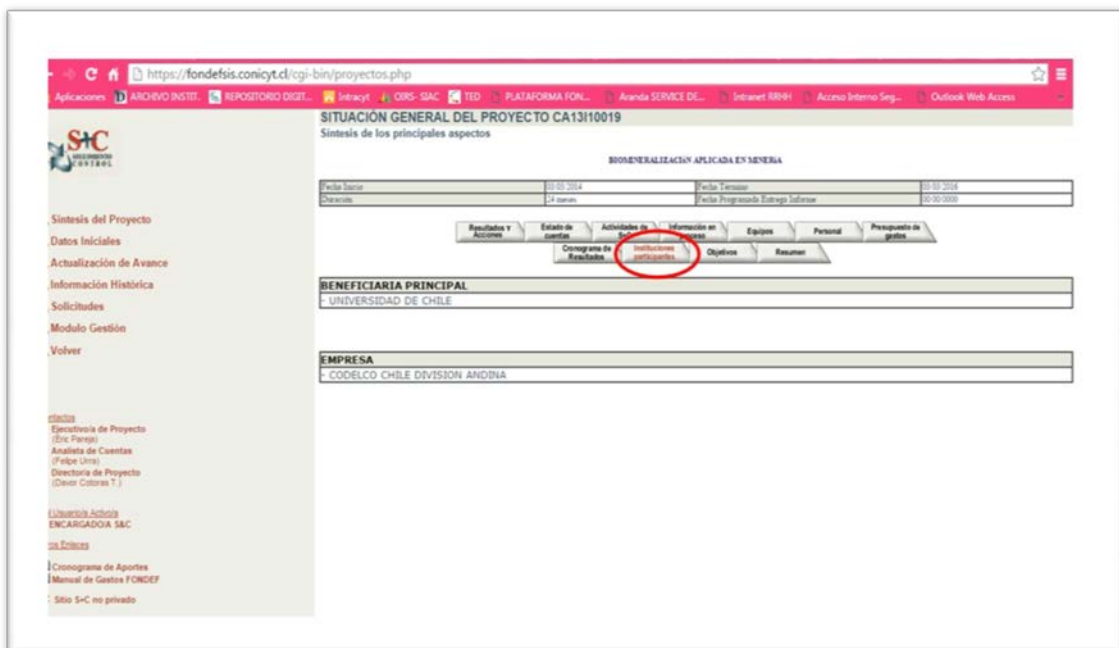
https://fondefsis.conicyt.cl/cgi-bin/proyectos.php

Aplicaciones ARCHIVO INSTIT... REPOSITORIO DIGIT... Intracyt OIRS- SIAC TED PLATAFORMA FON... Aranda SERVICE DE... Intranet RRHH Acceso Interno Seg... Outlook Web Access

S+C SEGUIMIENTO CONTROL

SITUACIÓN GENERAL DEL PROYECTO CA13I10019
Síntesis de los principales aspectos

BIOMINERALIZACION APLICADA EN MINERIA

| Fecha Inicio | 03-03-2014 | Fecha Termino | 03-03-2016 |
|---|---|---|---|
| Duración | 24 meses | Fecha Programada Entrega Informe | 00-00-0000 |

Resultados y Acciones | Estado de cuentas | Actividades de Se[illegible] | Información en proceso | Equipos | Personal | Presupuesto de gastos
Cronograma de Resultados | Instituciones participantes | Objetivos | Resumen

Síntesis del Proyecto
Datos Iniciales
Actualización de Avance
Información Histórica
Solicitudes
Modulo Gestión
Volver

BENEFICIARIA PRINCIPAL
- UNIVERSIDAD DE CHILE

EMPRESA
- CODELCO CHILE DIVISION ANDINA

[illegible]tactos
Ejecutivo/a de Proyecto
(Eric Pareja)
Analista de Cuentas
(Felipe Urra)
Director/a de Proyecto
(Davor Cotoras T.)

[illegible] Usuario/a Activo/a
ENCARGADO/A S&C

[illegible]ros Enlaces
Cronograma de Aportes
Manual de Gastos FONDEF
Sitio S+C no privado